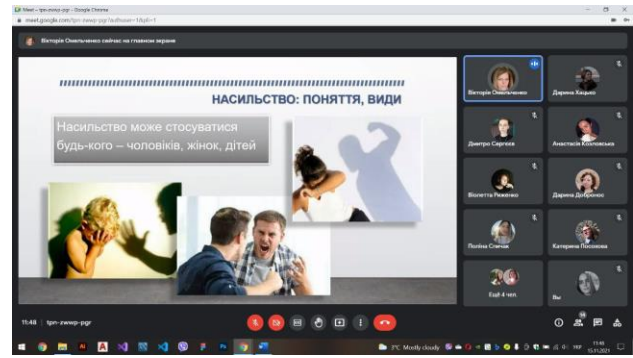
Meet – tpn-zwwp-pgr – Google Chrome
meet.google.com/tpn-zwwp-pgr?authuser=1&pli=1

Вікторія Омельченко сейчас на главном экране

НАСИЛЬСТВО: ПОНЯТТЯ, ВИДИ

Насильство може стосуватися будь-кого – чоловіків, жінок, дітей

Вікторія Омельченко
Дарина Кацько
Дмитро Сергеєв
Анастасія Кохновська
Віолетта Рекитко
Дарина Добронос
Поліна Спичак
Катерина Посохова
Ещё 4 чел.
Вы

11:48 | tpn-zwwp-pgr

1°C Mostly cloudy
11:48
15.11.2021